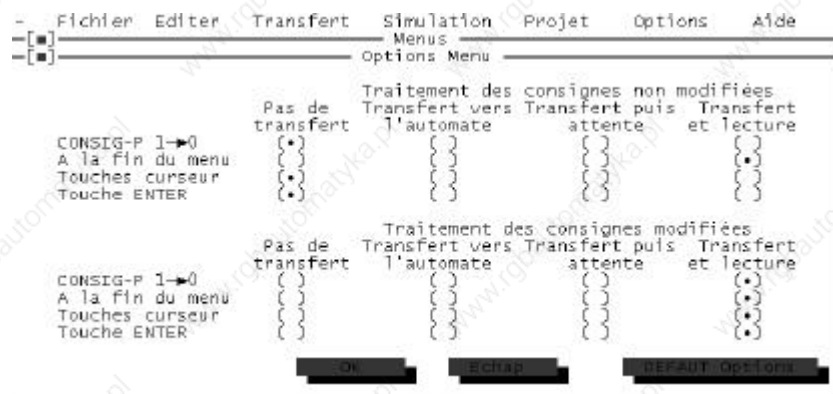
- Fichier Editer Transfert Simulation Projet Options Aide

-[■]——— Menus ———

-[■]——— Options Menu ———

Traitement des consignes non modifiées

| | Pas de transfert | Transfert vers l'automate | Transfert puis attente | Transfert et lecture |
|---|---|---|---|---|
| CONSIG-P 1→0 | (•) | ( ) | ( ) | ( ) |
| A la fin du menu | ( ) | ( ) | ( ) | (•) |
| Touches curseur | (•) | ( ) | ( ) | ( ) |
| Touche ENTER | (•) | ( ) | ( ) | ( ) |

Traitement des consignes modifiées

| | Pas de transfert | Transfert vers l'automate | Transfert puis attente | Transfert et lecture |
|---|---|---|---|---|
| CONSIG-P 1→0 | ( ) | ( ) | ( ) | (•) |
| A la fin du menu | ( ) | ( ) | ( ) | (•) |
| Touches curseur | ( ) | ( ) | ( ) | (•) |
| Touche ENTER | ( ) | ( ) | ( ) | (•) |

OK Echap DEFAUT Options